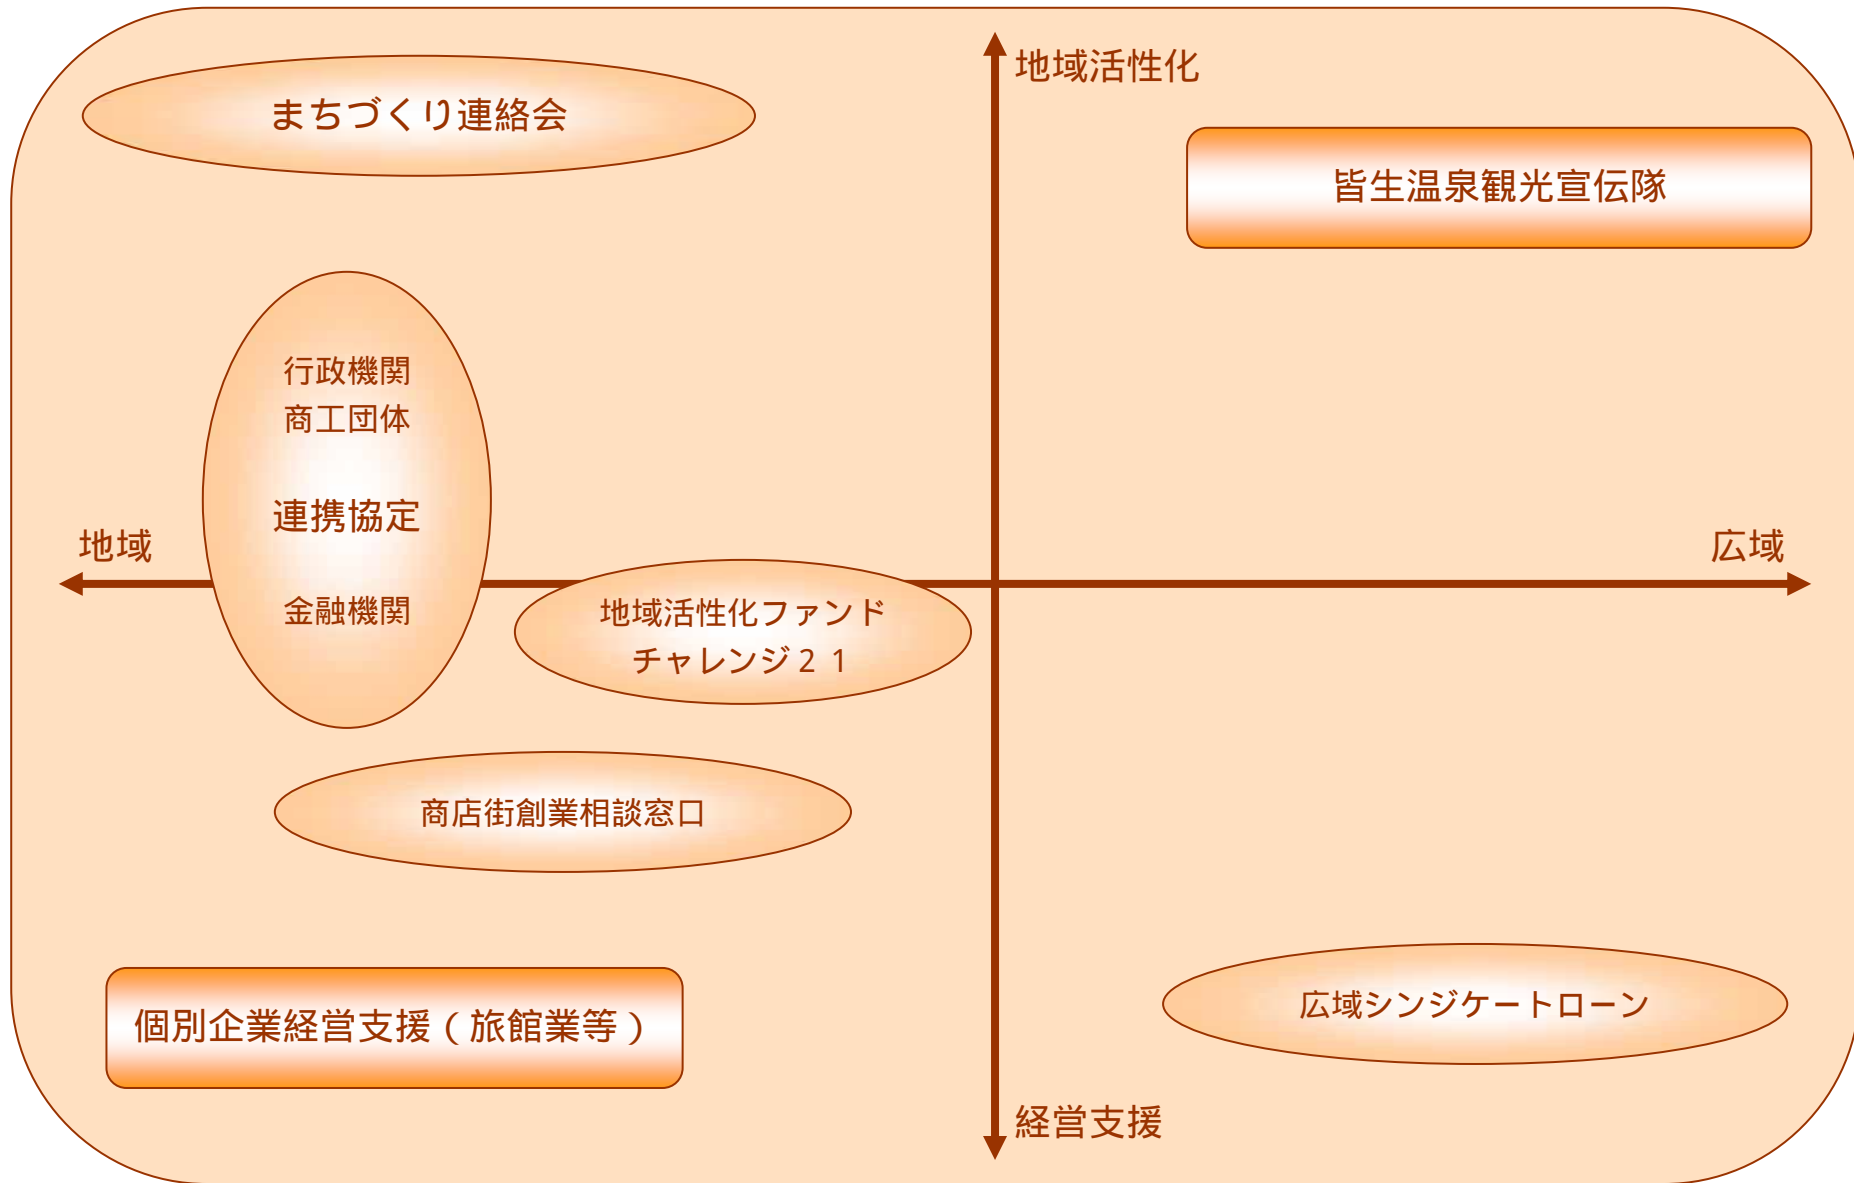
地域活性化

まちづくり連絡会

皆生温泉観光宣伝隊

行政機関
商工団体
連携協定
金融機関

地域

広域

地域活性化ファンド
チャレンジ２１

商店街創業相談窓口

個別企業経営支援（旅館業等）

広域シンジケートローン

経営支援